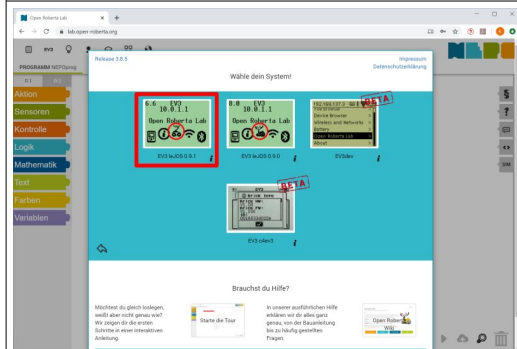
Open Roberta Lab
lab.open-roberta.org

EV3
PROGRAMM NEPOprog

Aktion
Sensoren
Kontrolle
Logik
Mathematik
Text
Farben
Variablen

Release 3.8.5

Impressum
Datenschutzerklärung

Wähle dein System!

6.6 EV3
10.0.1.1
Open Roberta Lab
EV3 leJOS 0.9.1

8.0 EV3
10.0.1.1
Open Roberta Lab
EV3 leJOS 0.9.0

BETA
192.168.137.3
File Browser
Device Browser
Wireless and Networks
Battery
Open Roberta Lab
About
EV3dev

BETA
EV3
EV3 c4ev3

Brauchst du Hilfe?

Möchtest du gleich loslegen, weißt aber nicht genau wie? Wir zeigen dir die ersten Schritte in einer interaktiven Anleitung.

Starte die Tour

In unserer ausführlichen Hilfe erklären wir dir alles ganz genau, von der Bauanleitung bis zu häufig gestellten Fragen.

Open Roberta Wiki